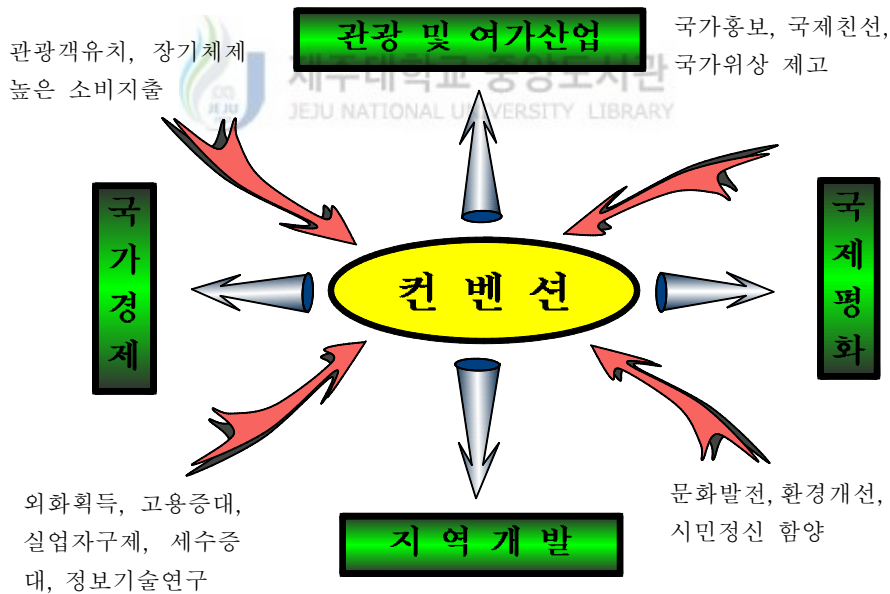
관광 및 여가산업

관광객유치, 장기체제 높은 소비지출

국가홍보, 국제친선, 국가위상 제고

제주대학교 중앙도서관
JEJU NATIONAL UNIVERSITY LIBRARY

국가경제

컨벤션

국제평화

외화획득, 고용증대, 실업자구제, 세수증대, 정보기술연구

문화발전, 환경개선, 시민정신 함양

지역개발